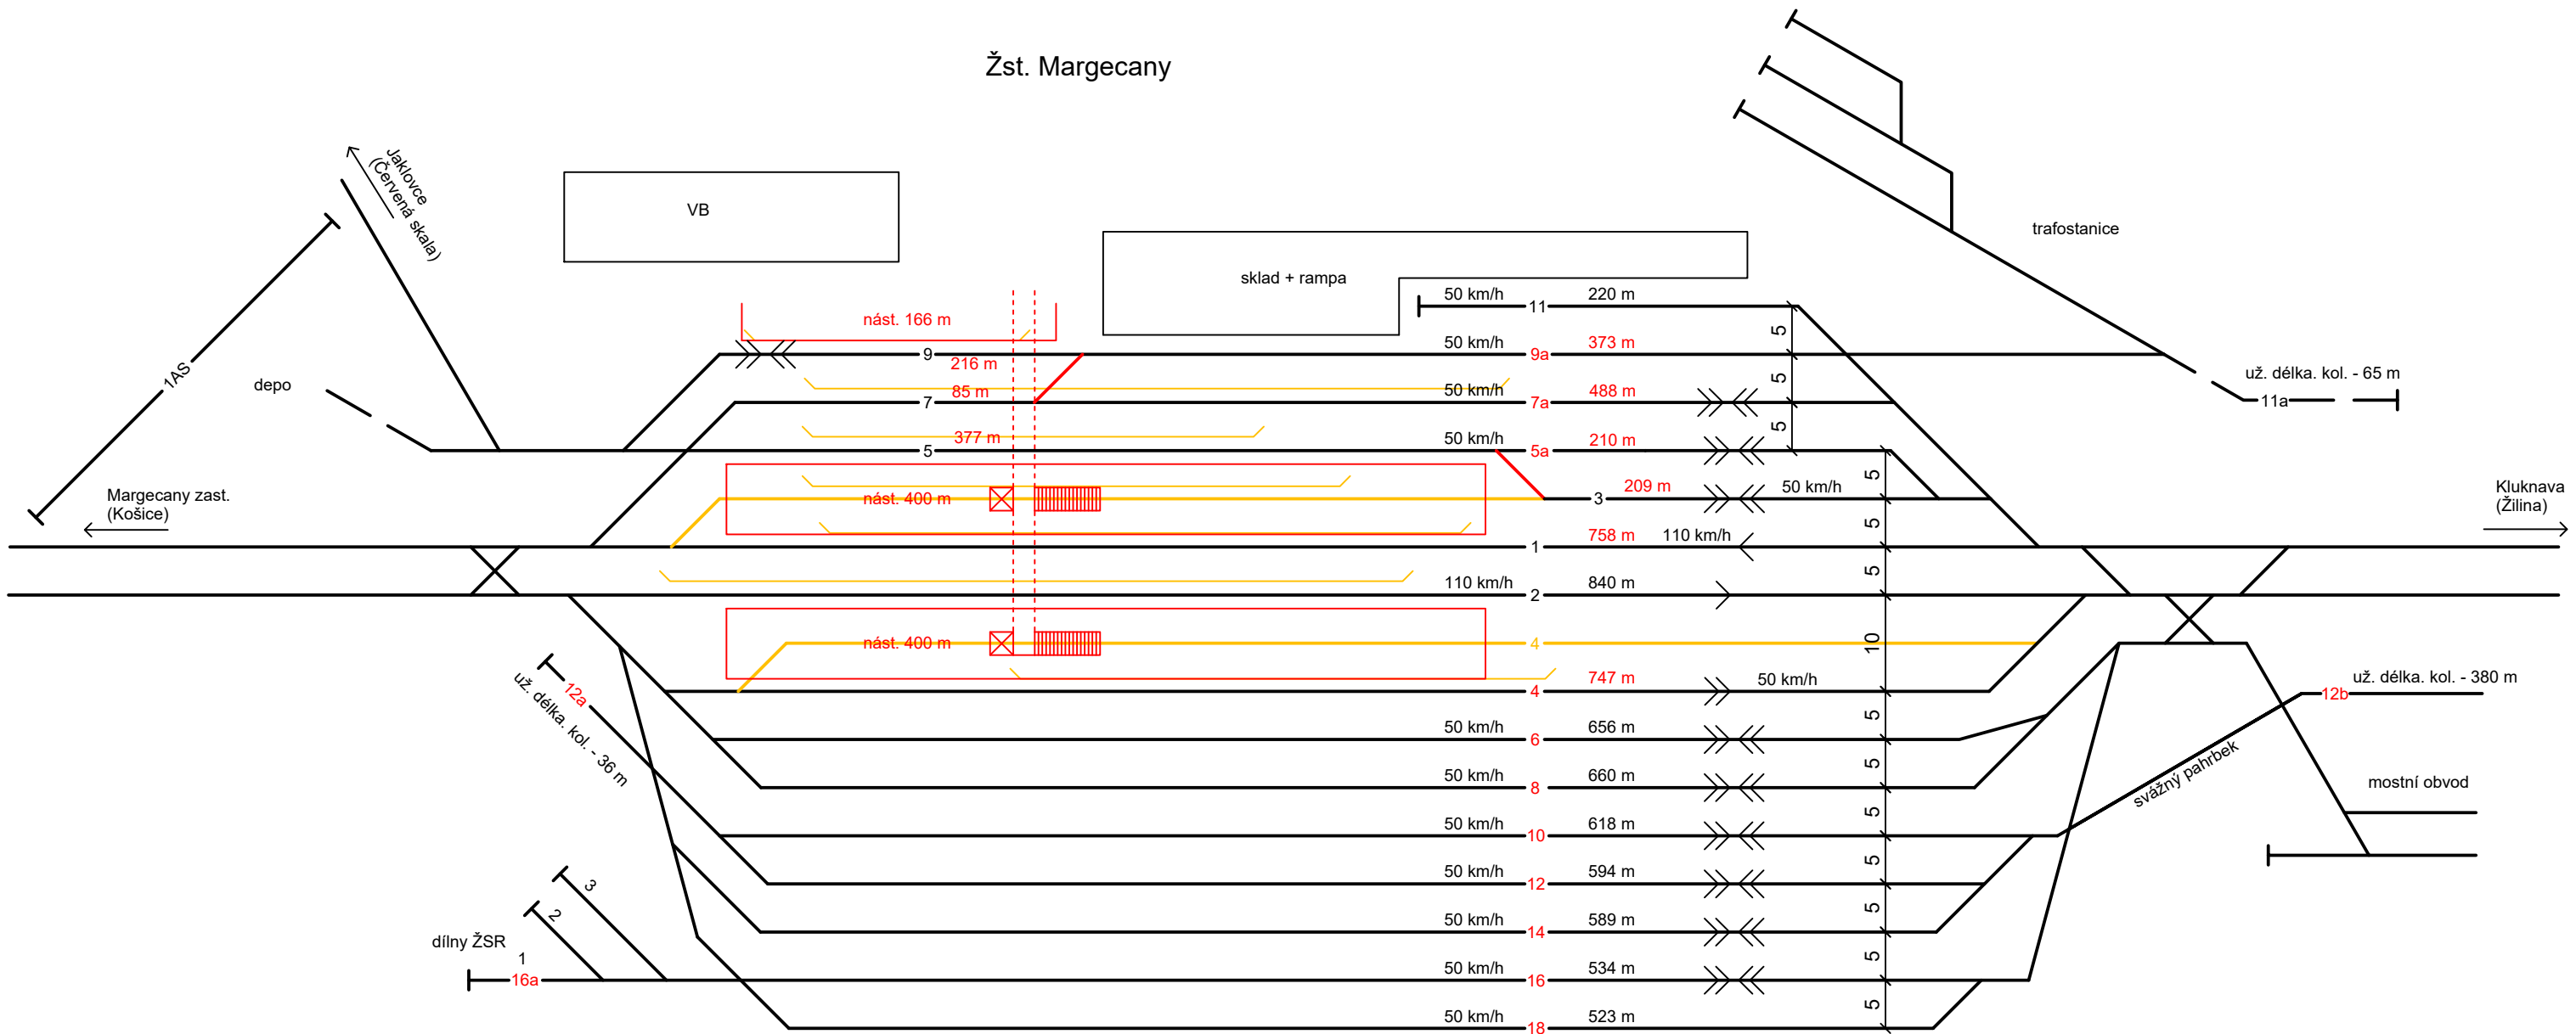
Žst. Margecany

Jaklovce
(Červená skala)

VB

sklad + rampa

trafostanice

1AS

depo

nást. 166 m

50 km/h 11 220 m

9 216 m

50 km/h 9a 373 m

85 m

7

50 km/h 7a 488 m

5

5

5

už. délka. kol. - 65 m

11a

377 m

5

50 km/h 5a 210 m

nást. 400 m

209 m

3

50 km/h

5

Margecany zast.
(Košice)

758 m 110 km/h

1

5

Kluknava
(Žilina)

110 km/h 2 840 m

5

nást. 400 m

4

10

12a

už. délka. kol. - 36 m

747 m

4

50 km/h

už. délka. kol. - 380 m

12b

50 km/h 6 656 m

5

50 km/h 8 660 m

5

svážný pahrbek

mostní obvod

50 km/h 10 618 m

5

3

50 km/h 12 594 m

5

2

50 km/h 14 589 m

5

dílny ŽSR

1

16a

50 km/h 16 534 m

5

50 km/h 18 523 m

5